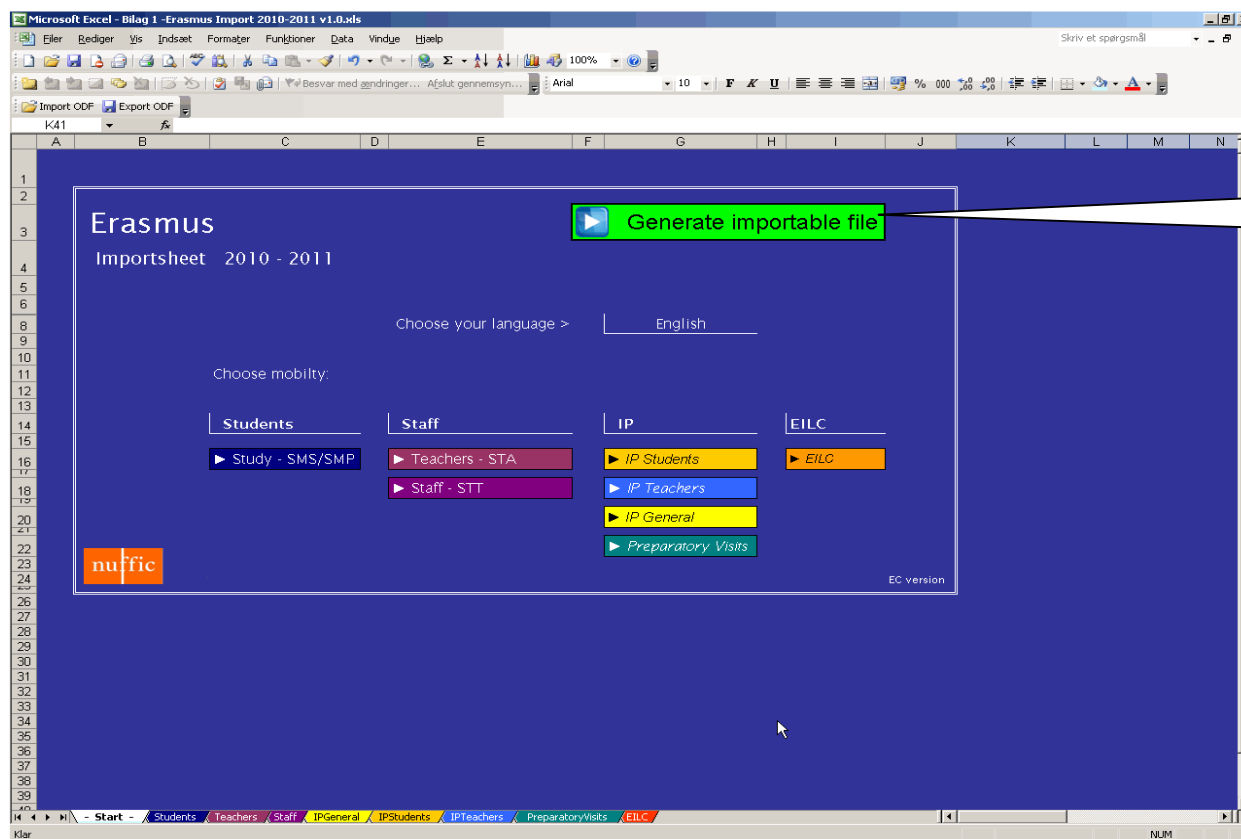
Microsoft Excel - Bilag 1 -Erasmus Import 2010-2011 v1.0.xls

Filer Rediger Vis Indsæt Formater Funktioner Data Vindue Hjælp

Skriv et spørgsmål

100%

Besvar med ændringer... Afslut gennemsyn...

Arial 10

Import ODF Export ODF

K41

| A | B | C | D | E | F | G | H | I | J | K | L | M | N |
|---|---|---|---|---|---|---|---|---|---|---|---|---|---|

Erasmus

Importsheet 2010 - 2011

Generate importable file

Choose your language > English

Choose mobilty:

Students

Staff

IP

EILC

► Study - SMS/SMP

► Teachers - STA

► Staff - STT

► IP Students

► IP Teachers

► IP General

► Preparatory Visits

► EILC

nuffic

EC version

- Start - Students Teachers Staff IPGeneral IPStudents IPTeachers PreparatoryVisits EILC

Klar

NUM